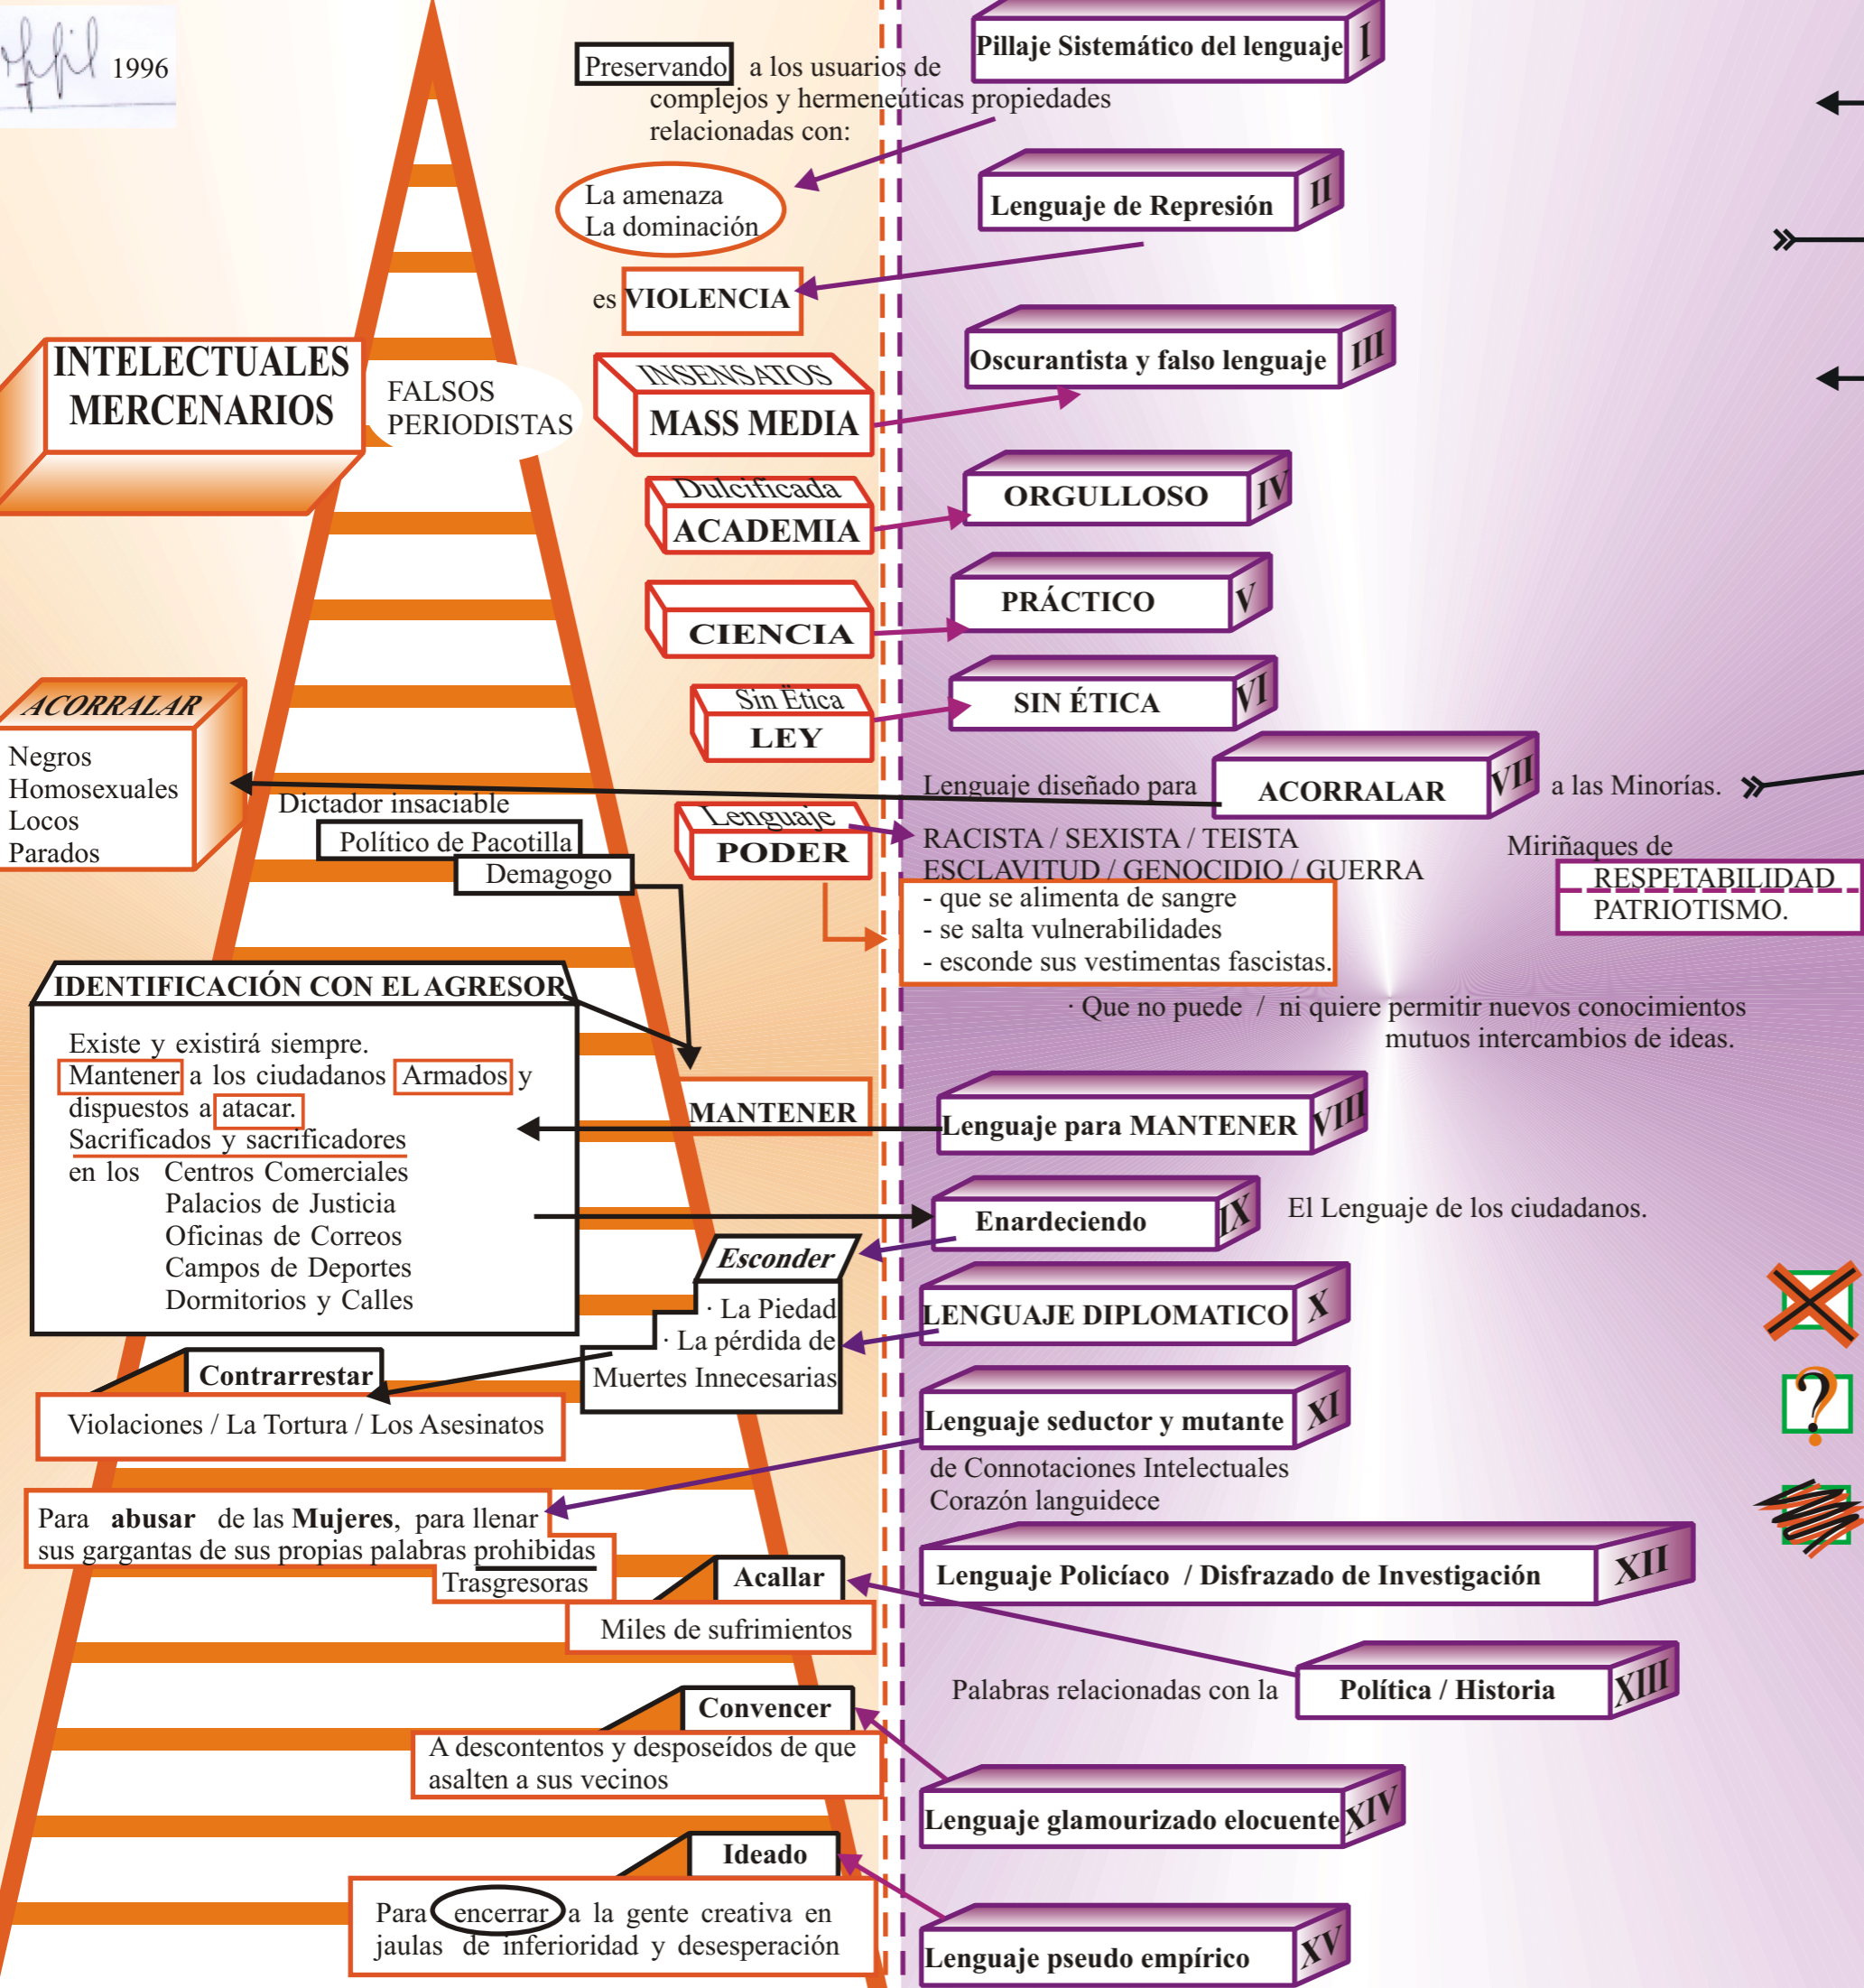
1996

Preservando a los usuarios de complejos y hermeneúticas propiedades relacionadas con:

La amenaza
La dominación

es VIOLENCIA

INTELECTUALES MERCENARIOS

FALSOS PERIODISTAS

INSENSATOS
MASS MEDIA

Dulcificada
ACADEMIA

CIENCIA

Sin Ética
LEY

ACORRALAR
Negros
Homosexuales
Locos
Parados

Dictador insaciable
Político de Pacotilla
Demagogo

Lenguaje
PODER

Pillaje Sistemático del lenguaje I

Lenguaje de Represión II

Oscurantista y falso lenguaje III

ORGULLOSO IV

PRÁCTICO V

SIN ÉTICA VI

Lenguaje diseñado para ACORRALAR VII a las Minorías.

RACISTA / SEXISTA / TEISTA
ESCLAVITUD / GENOCIDIO / GUERRA

Miriñaques de
RESPETABILIDAD
PATRIOTISMO.

- que se alimenta de sangre
- se salta vulnerabilidades
- esconde sus vestimentas fascistas.

· Que no puede / ni quiere permitir nuevos conocimientos mutuos intercambios de ideas.

IDENTIFICACIÓN CON EL AGRESOR

Existe y existirá siempre.
Mantener a los ciudadanos Armados y dispuestos a atacar.
Sacrificados y sacrificadores
en los Centros Comerciales
Palacios de Justicia
Oficinas de Correos
Campos de Deportes
Dormitorios y Calles

MANTENER

Lenguaje para MANTENER VIII

Enardeciendo IX

El Lenguaje de los ciudadanos.

Esconder
· La Piedad
· La pérdida de
Muertes Innecesarias

LENGUAJE DIPLOMATICO X

Contrarrestar
Violaciones / La Tortura / Los Asesinatos

Lenguaje seductor y mutante XI
de Connotaciones Intelectuales
Corazón languidece

Para abusar de las Mujeres, para llenar sus gargantas de sus propias palabras prohibidas
Trasgresoras

Acallar
Miles de sufrimientos

Lenguaje Policíaco / Disfrazado de Investigación XII

Palabras relacionadas con la Política / Historia XIII

Convencer
A descontentos y desposeídos de que asalten a sus vecinos

Lenguaje glamourizado elocuente XIV

Ideado
Para encerrar a la gente creativa en jaulas de inferioridad y desesperación

Lenguaje pseudo empírico XV

?